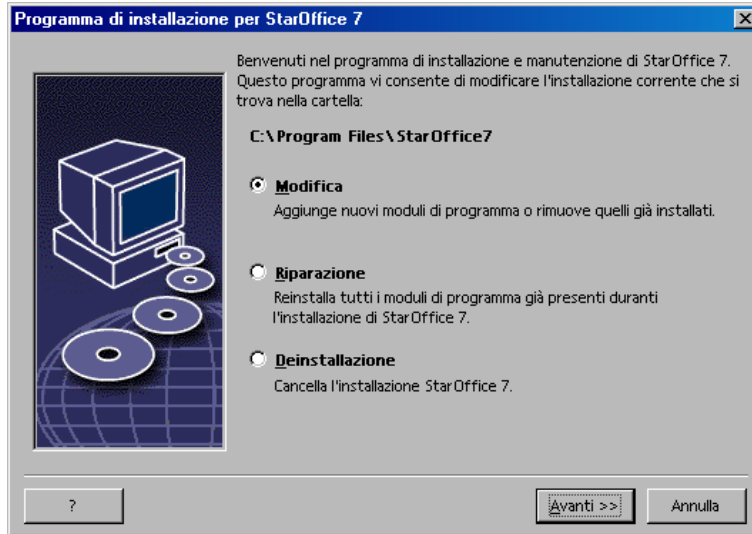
Programma di installazione per StarOffice 7

Benvenuti nel programma di installazione e manutenzione di StarOffice 7. Questo programma vi consente di modificare l'installazione corrente che si trova nella cartella:

C:\Program Files\StarOffice7

Modifica
Aggiunge nuovi moduli di programma o rimuove quelli già installati.

Riparazione
Reinstalla tutti i moduli di programma già presenti durante l'installazione di StarOffice 7.

Deinstallazione
Cancella l'installazione StarOffice 7.

?

Avanti >>

Annulla